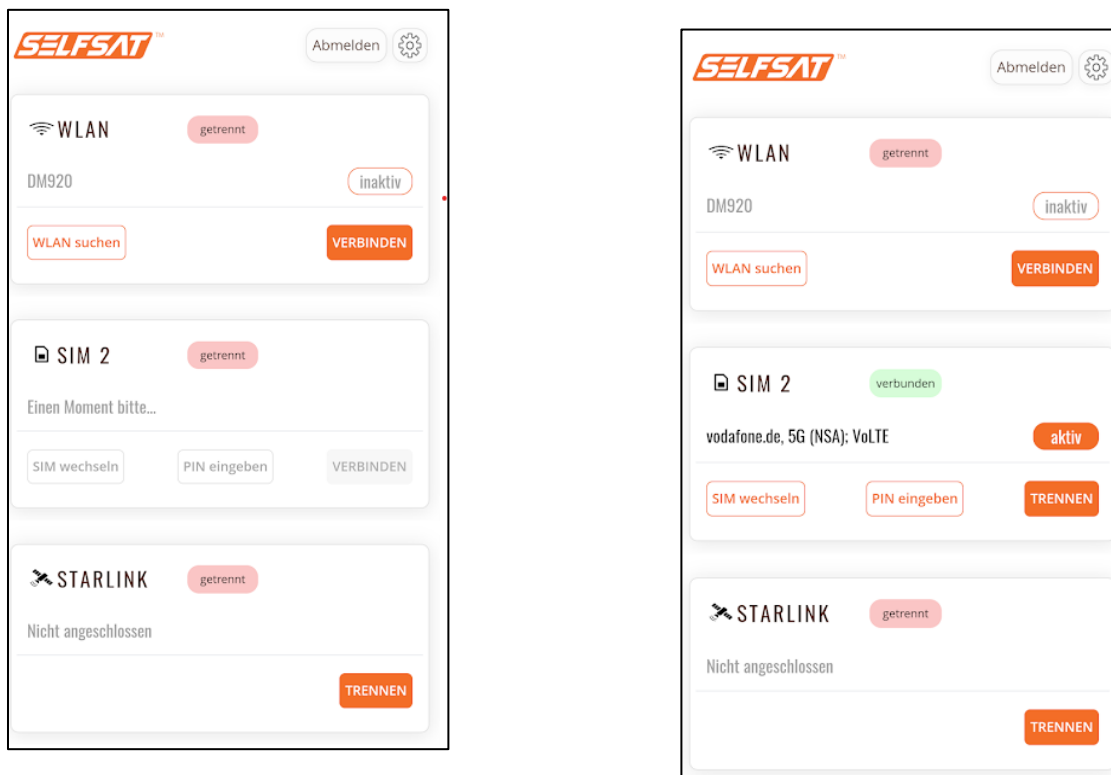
SELFSAT™

Abmelden

WLAN getrennt

DM920 inaktiv

WLAN suchen VERBINDEN

SIM 2 getrennt

Einen Moment bitte...

SIM wechseln PIN eingeben VERBINDEN

STARLINK getrennt

Nicht angeschlossen

TRENNEN

SELFSAT™

Abmelden

WLAN getrennt

DM920 inaktiv

WLAN suchen VERBINDEN

SIM 2 verbunden

vodafone.de, 5G (NSA); VoLTE aktiv

SIM wechseln PIN eingeben TRENNEN

STARLINK getrennt

Nicht angeschlossen

TRENNEN